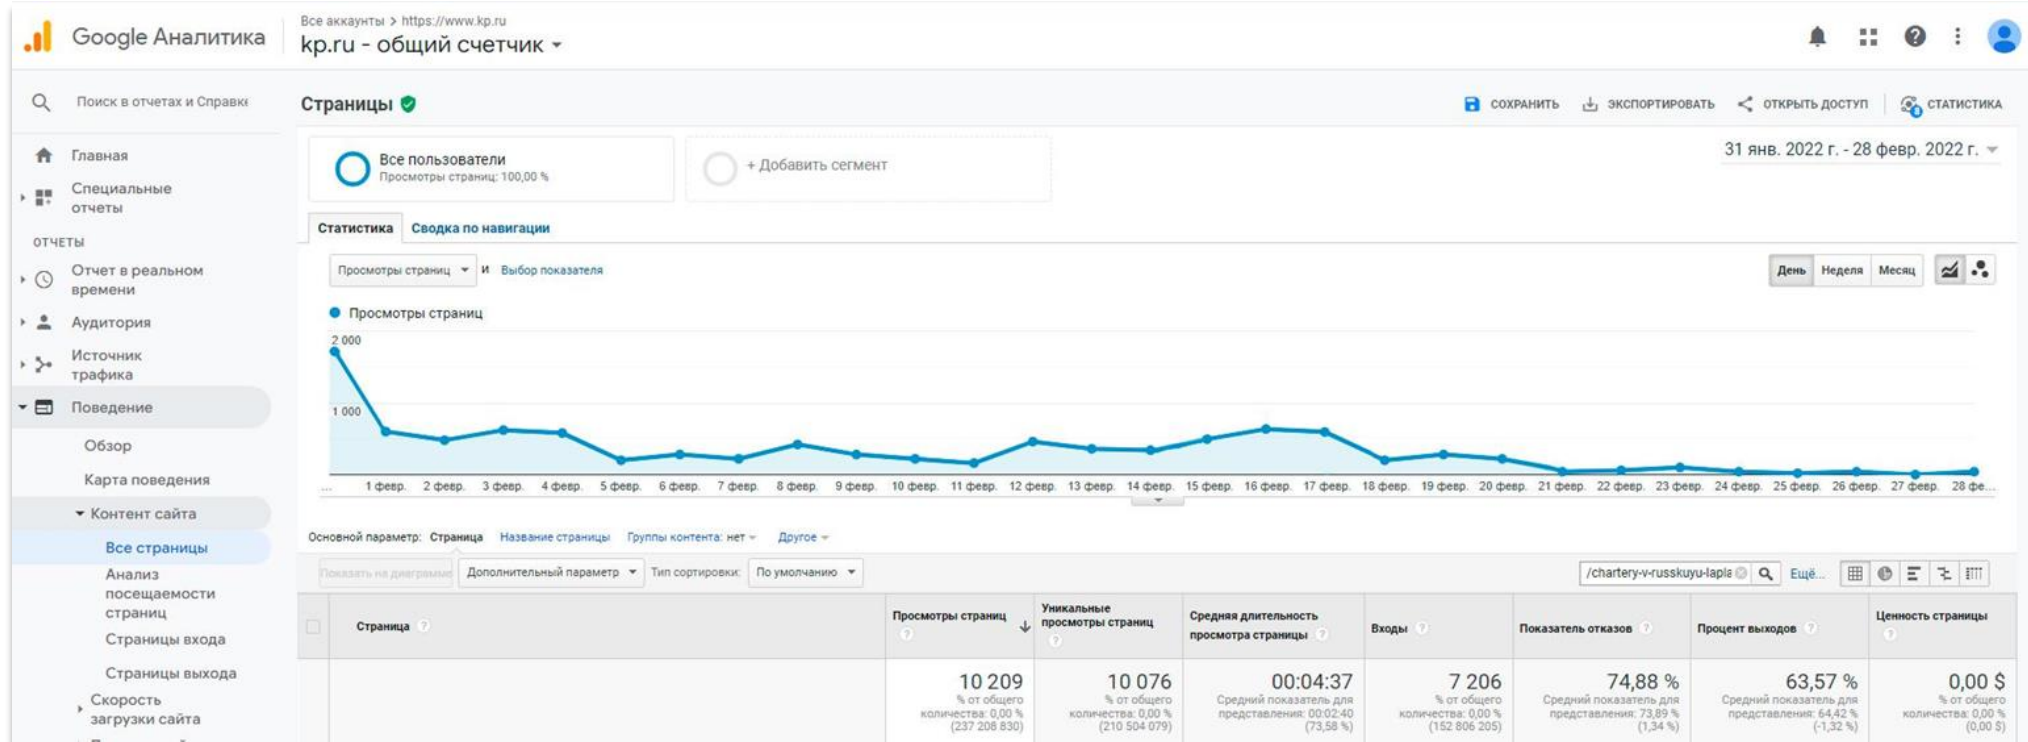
Google Аналитика

Все аккаунты > https://www.kp.ru
kp.ru - общий счетчик

Поиск в отчетах и Справке

Главная
Специальные отчеты
ОТЧЕТЫ
Отчет в реальном времени
Аудитория
Источник трафика
Поведение
Обзор
Карта поведения
Контент сайта
Все страницы
Анализ посещаемости страниц
Страницы входа
Страницы выхода
Скорость загрузки сайта

Страницы

СОХРАНИТЬ ЭКСПОРТИРОВАТЬ ОТКРЫТЬ ДОСТУП СТАТИСТИКА

Все пользователи
Просмотры страниц: 100,00 %

+ Добавить сегмент

31 янв. 2022 г. - 28 февр. 2022 г.

Статистика Сводка по навигации

Просмотры страниц и Выбор показателя

День Неделя Месяц

Просмотры страниц

2 000
1 000

1 февр. 2 февр. 3 февр. 4 февр. 5 февр. 6 февр. 7 февр. 8 февр. 9 февр. 10 февр. 11 февр. 12 февр. 13 февр. 14 февр. 15 февр. 16 февр. 17 февр. 18 февр. 19 февр. 20 февр. 21 февр. 22 февр. 23 февр. 24 февр. 25 февр. 26 февр. 27 февр. 28 фе...

Основной параметр: Страница Название страницы Группы контента: нет Другое

Показать на диаграмме Дополнительный параметр Тип сортировки: По умолчанию

/chartery-v-russkuyu-lapla Ещё...

| | Страница | Просмотры страниц | Уникальные просмотры страниц | Средняя длительность просмотра страницы | Входы | Показатель отказов | Процент выходов | Ценность страницы |
|---|---|---|---|---|---|---|---|---|
| | | 10 209 % от общего количества: 0,00 % (237 208 830) | 10 076 % от общего количества: 0,00 % (210 504 079) | 00:04:37 Средний показатель для представления: 00:02:40 (73,58 %) | 7 206 % от общего количества: 0,00 % (152 806 205) | 74,88 % Средний показатель для представления: 73,89 % (1,34 %) | 63,57 % Средний показатель для представления: 64,42 % (-1,32 %) | 0,00 $ % от общего количества: 0,00 % (0,00 $) |